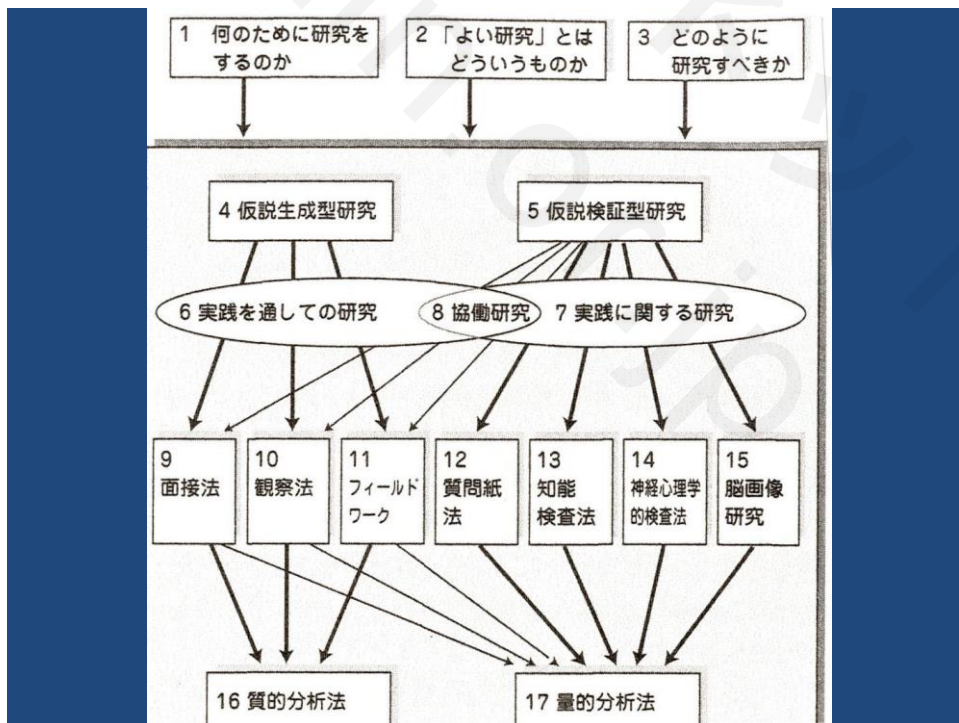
1 何のために研究をするのか

2 「よい研究」とはどういうものか

3 どのように研究すべきか

4 仮説生成型研究

5 仮説検証型研究

6 実践を通しての研究

8 協働研究

7 実践に関する研究

9 面接法

10 観察法

11 フィールドワーク

12 質問紙法

13 知能検査法

14 神経心理学的検査法

15 脳画像研究

16 質的分析法

17 量的分析法